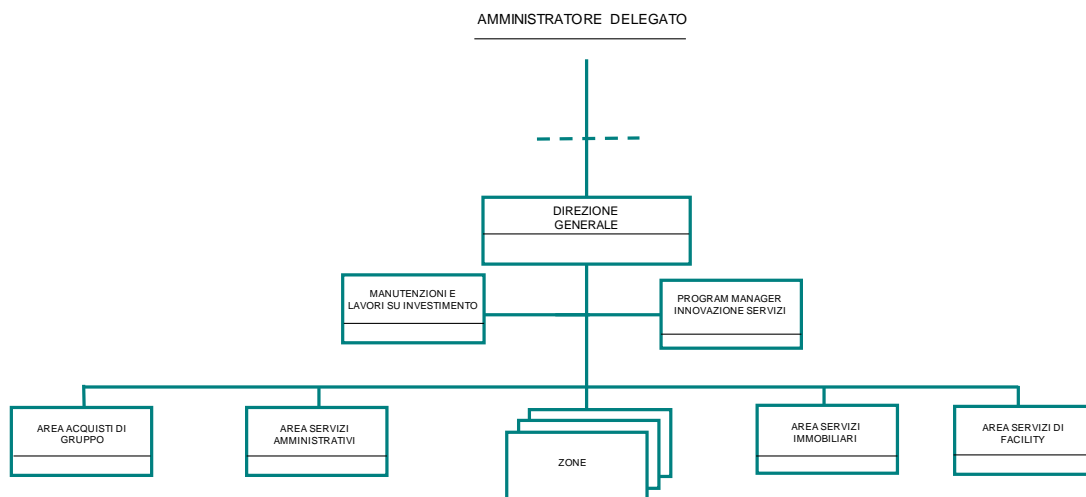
AMMINISTRATORE DELEGATO

DIREZIONE GENERALE

MANUTENZIONI E LAVORI SU INVESTIMENTO

PROGRAM MANAGER INNOVAZIONE SERVIZI

AREA ACQUISTI DI GRUPPO

AREA SERVIZI AMMINISTRATIVI

ZONE

AREA SERVIZI IMMOBILIARI

AREA SERVIZI DI FACILITY